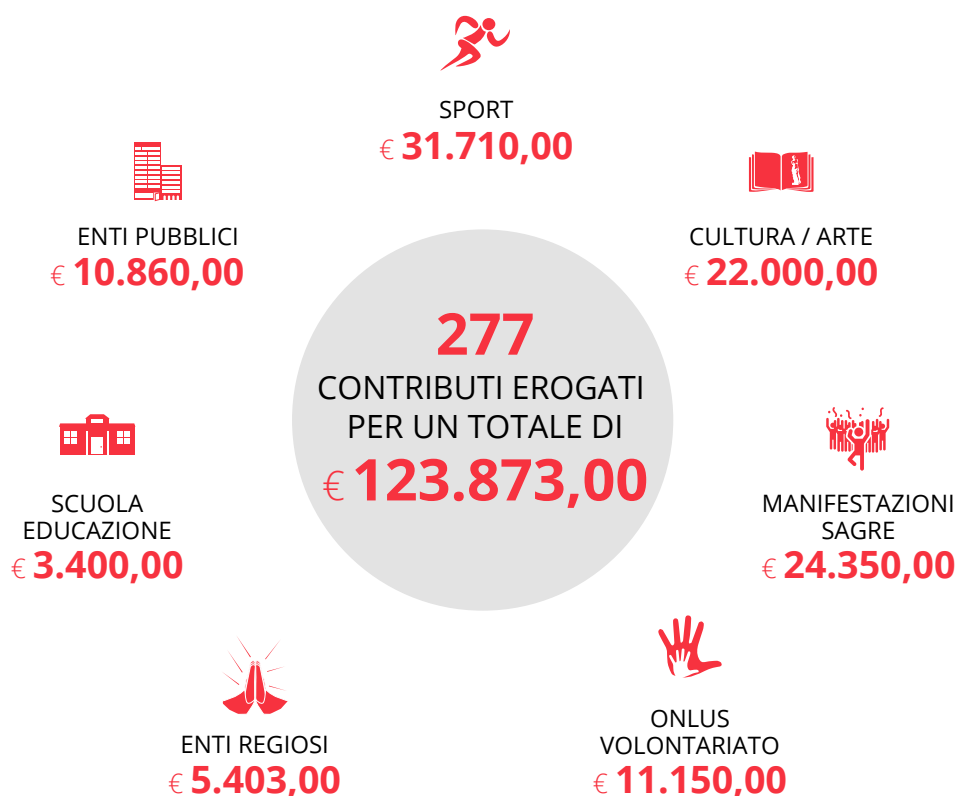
SPORT
€ 31.710,00

ENTI PUBBLICI
€ 10.860,00

CULTURA / ARTE
€ 22.000,00

277
CONTRIBUTI EROGATI PER UN TOTALE DI
€ 123.873,00

SCUOLA
EDUCAZIONE
€ 3.400,00

MANIFESTAZIONI
SAGRE
€ 24.350,00

ENTI REGIOSI
€ 5.403,00

ONLUS
VOLONTARIATO
€ 11.150,00